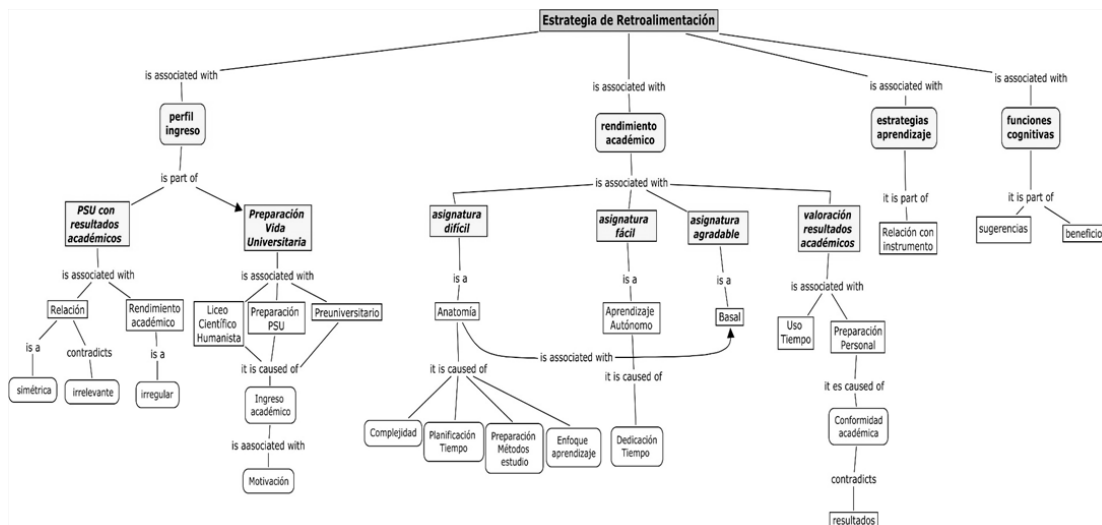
Estrategia de Retroalimentación

is associated with

perfil ingreso

is part of

PSU con resultados académicos

is associated with

Relación

is a

simétrica

contradicts

irrelevante

Rendimiento académico

is a

irregular

Preparación Vida Universitaria

is associated with

Liceo Científico Humanista

Preparación PSU

Preuniversitario

it is caused of

Ingreso académico

is aasociated with

Motivación

is associated with

rendimiento académico

is associated with

asignatura difícil

is a

Anatomía

it is caused of

Complejidad

Planificación Tiempo

Preparación Métodos estudio

Enfoque aprendizaje

asignatura fácil

is a

Aprendizaje Autónomo

it is caused of

Dedicación Tiempo

is associated with

asignatura agradable

is a

Basal

valoración resultados académicos

is associated with

Uso Tiempo

Preparación Personal

it es caused of

Conformidad académica

contradicts

resultados

is associated with

estrategias aprendizaje

it is part of

Relación con instrumento

is associated with

funciones cognitivas

it is part of

sugerencias

beneficio